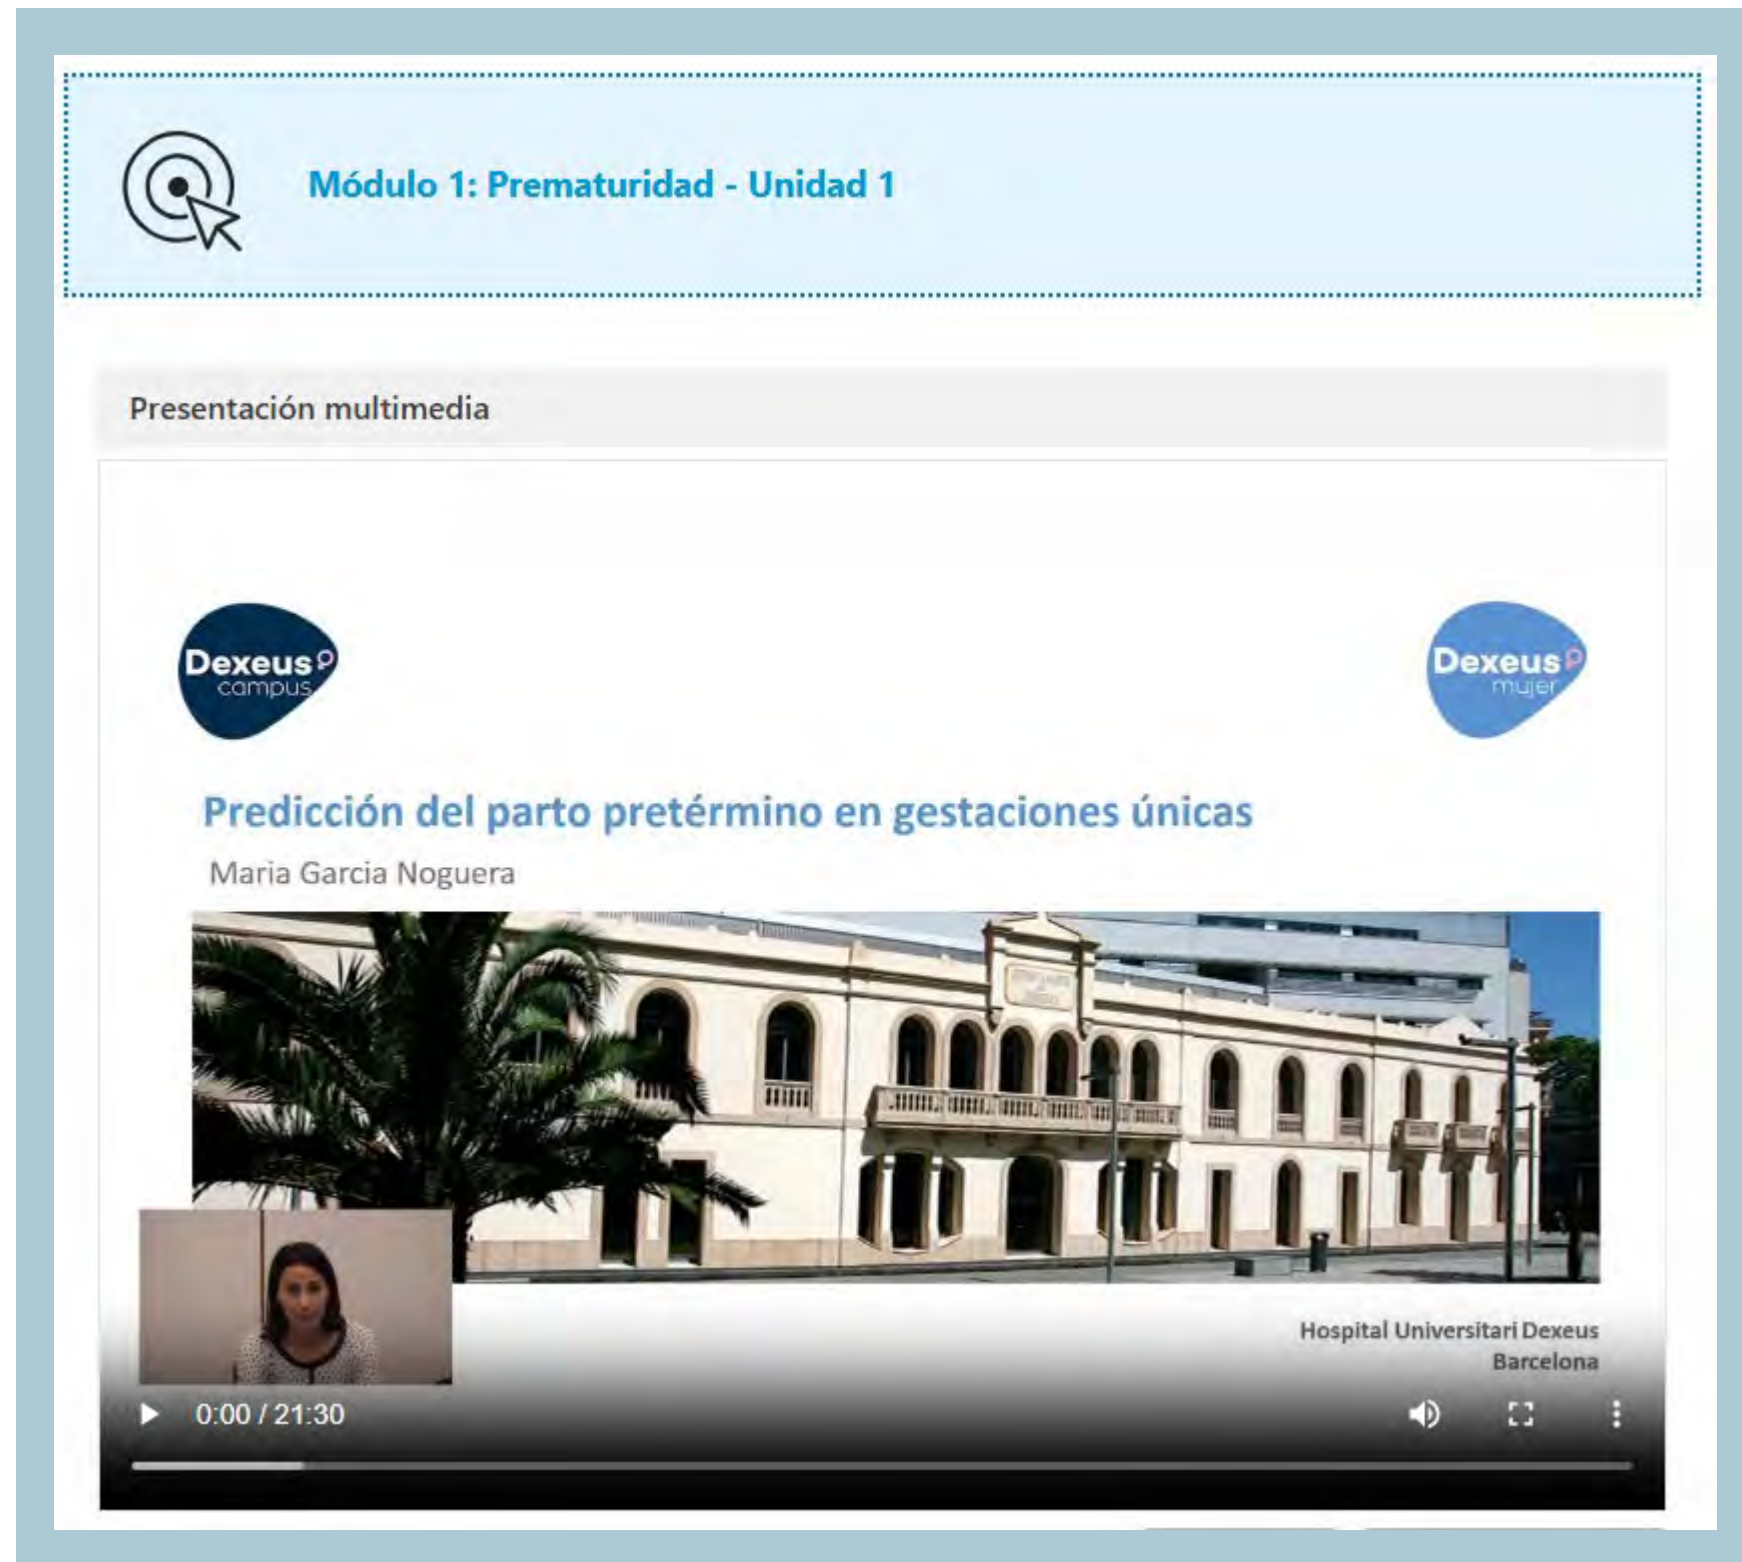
Módulo 1: Prematuridad - Unidad 1

Presentación multimedia

Dexeus campus

Dexeus mujer

Predicción del parto pretérmino en gestaciones únicas

Maria Garcia Noguera

Hospital Universitari Dexeus
Barcelona

0:00 / 21:30